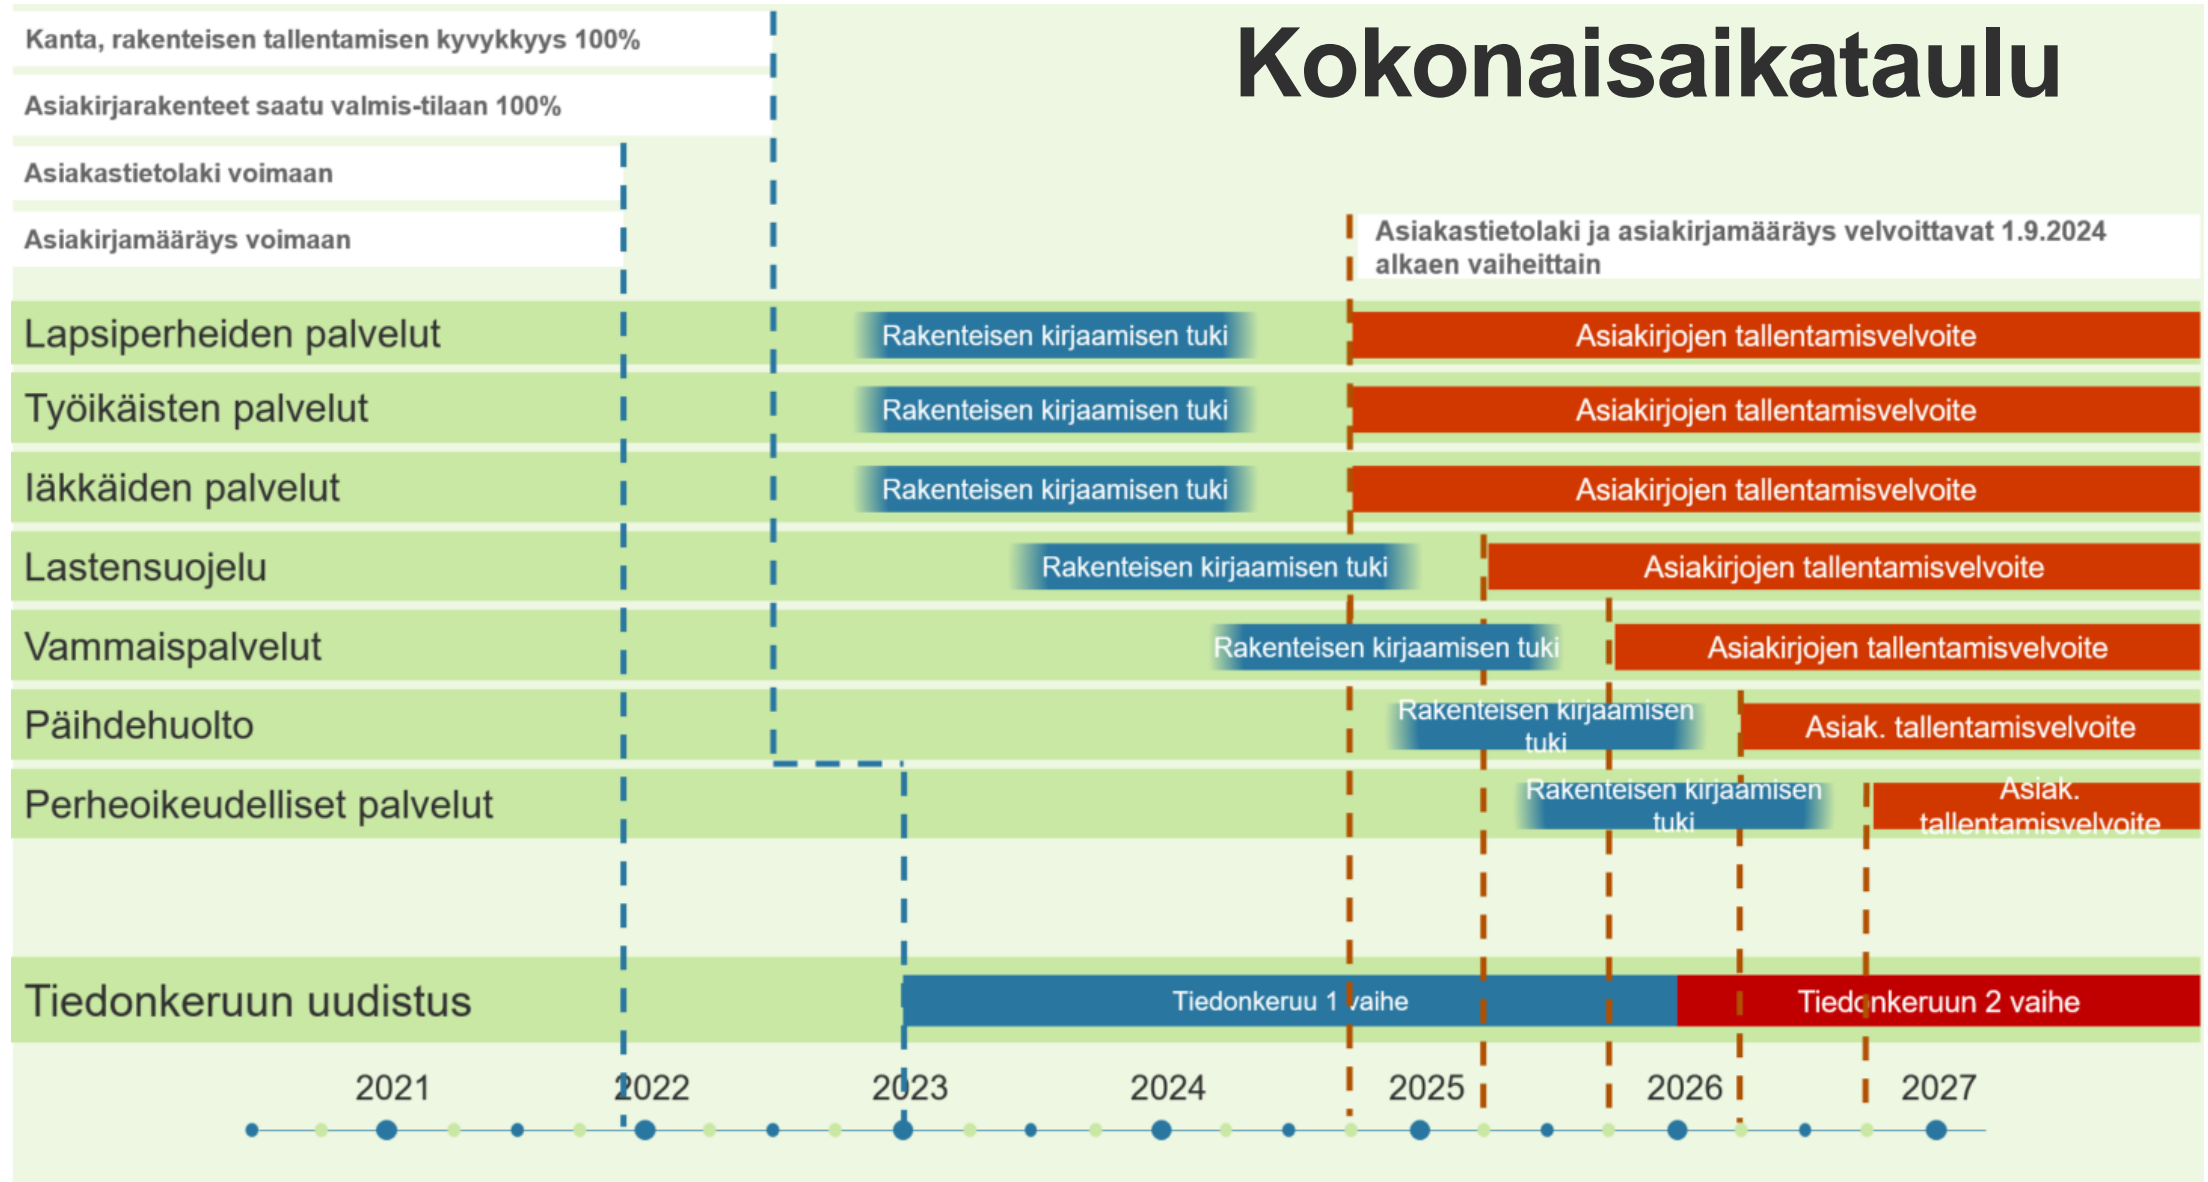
Kokonaisaikataulu

Kanta, rakenteisen tallentamisen kyvykkyys 100%

Asiakirjarakenteet saatu valmis-tilaan 100%

Asiakastietolaki voimaan

Asiakirjamääräys voimaan

Asiakastietolaki ja asiakirjamääräys velvoittavat 1.9.2024 alkaen vaiheittain

Lapsiperheiden palvelut
Rakenteisen kirjaamisen tuki
Asiakirjojen tallentamisvelvoite

Työikäisten palvelut
Rakenteisen kirjaamisen tuki
Asiakirjojen tallentamisvelvoite

Iäkkäiden palvelut
Rakenteisen kirjaamisen tuki
Asiakirjojen tallentamisvelvoite

Lastensuojelu
Rakenteisen kirjaamisen tuki
Asiakirjojen tallentamisvelvoite

Vammaispalvelut
Rakenteisen kirjaamisen tuki
Asiakirjojen tallentamisvelvoite

Päihdehuolto
Rakenteisen kirjaamisen tuki
Asiak. tallentamisvelvoite

Perheoikeudelliset palvelut
Rakenteisen kirjaamisen tuki
Asiak. tallentamisvelvoite

Tiedonkeruun uudistus
Tiedonkeruu 1 vaihe
Tiedonkeruun 2 vaihe

2021 2022 2023 2024 2025 2026 2027